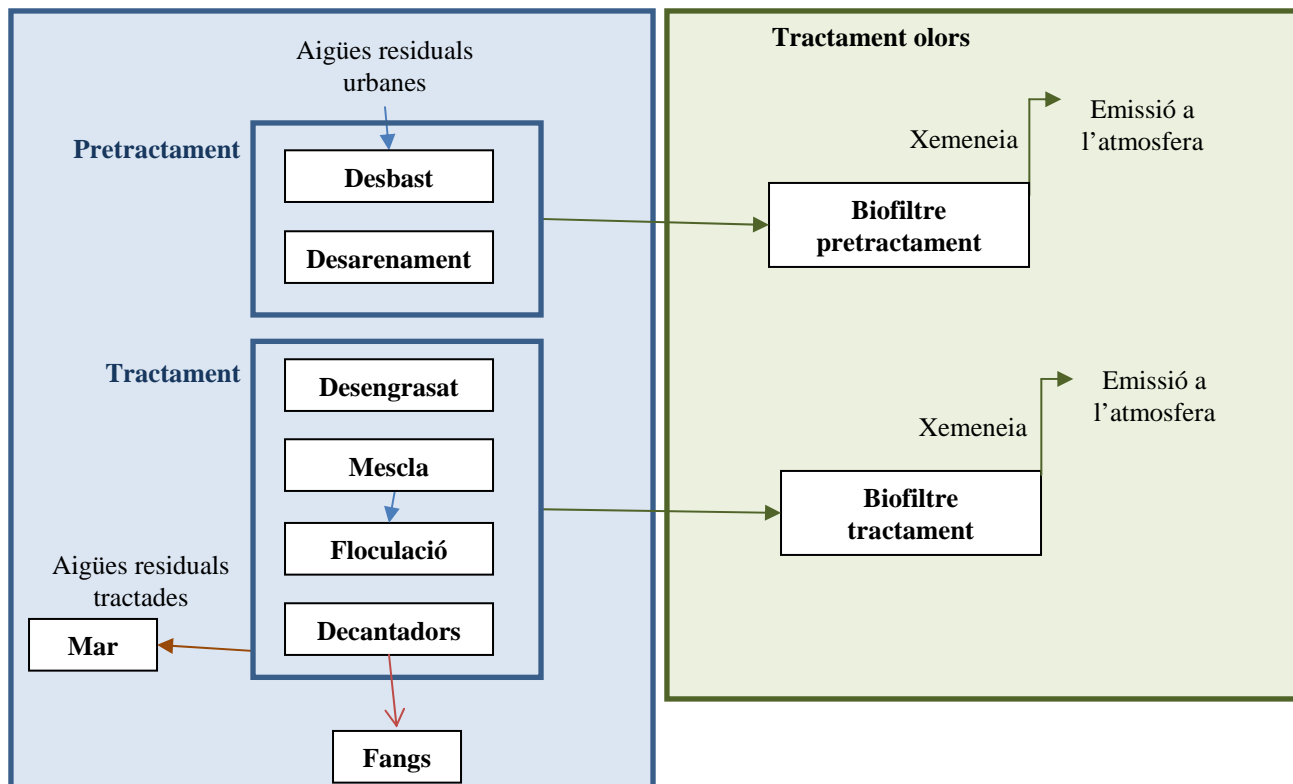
Aigües residuals urbanes

Pretractament

Desbast

Desarenament

Tractament

Desengrasat

Mescla

Floculació

Decantadors

Aigües residuals tractades

Mar

Fangs

Tractament olors

Xemeneia

Emissió a l'atmosfera

Biofiltre pretractament

Xemeneia

Emissió a l'atmosfera

Biofiltre tractament